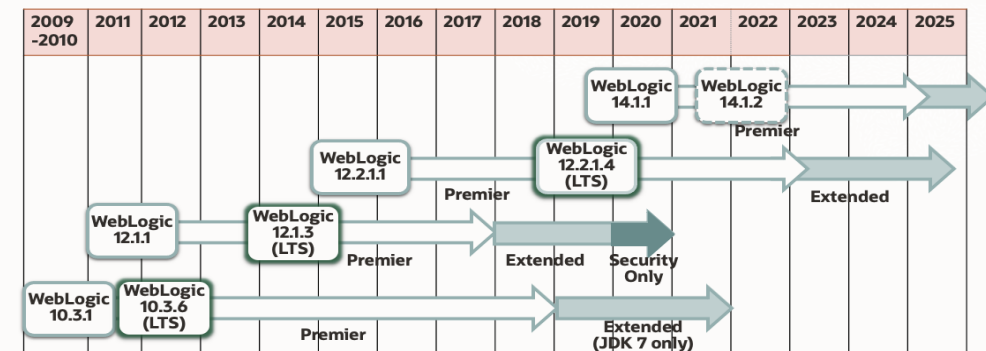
| 2009 -2010 | 2011 | 2012 | 2013 | 2014 | 2015 | 2016 | 2017 | 2018 | 2019 | 2020 | 2021 | 2022 | 2023 | 2024 | 2025 |
|---|---|---|---|---|---|---|---|---|---|---|---|---|---|---|---|

WebLogic 14.1.1

WebLogic 14.1.2

Premier

WebLogic 12.2.1.1

WebLogic 12.2.1.4 (LTS)

Premier

Extended

WebLogic 12.1.1

WebLogic 12.1.3 (LTS)

Premier

Extended

Security Only

WebLogic 10.3.1

WebLogic 10.3.6 (LTS)

Premier

Extended (JDK 7 only)